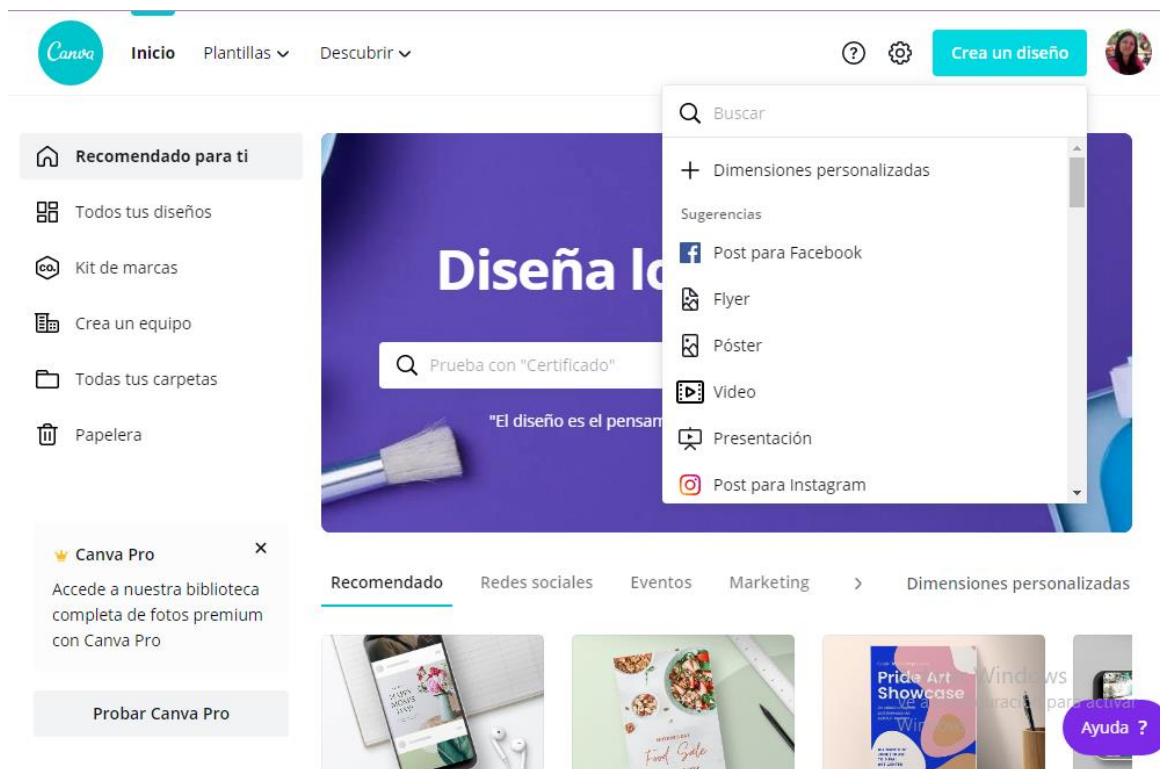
Canva Inicio Plantillas Descubrir

Crea un diseño

Buscar

Dimensiones personalizadas

Sugerencias

Post para Facebook

Flyer

Póster

Video

Presentación

Post para Instagram

Recomendado para ti

Todos tus diseños

Kit de marcas

Crea un equipo

Todas tus carpetas

Papelera

Diseña lo

Prueba con "Certificado"

"El diseño es el pensam

Canva Pro

×

Accede a nuestra biblioteca completa de fotos premium con Canva Pro

Probar Canva Pro

Recomendado Redes sociales Eventos Marketing > Dimensiones personalizadas

Pride Art Showcase

Food Sale

Activar Windows

Ve a Configuración para activar Windows.

Ayuda ?